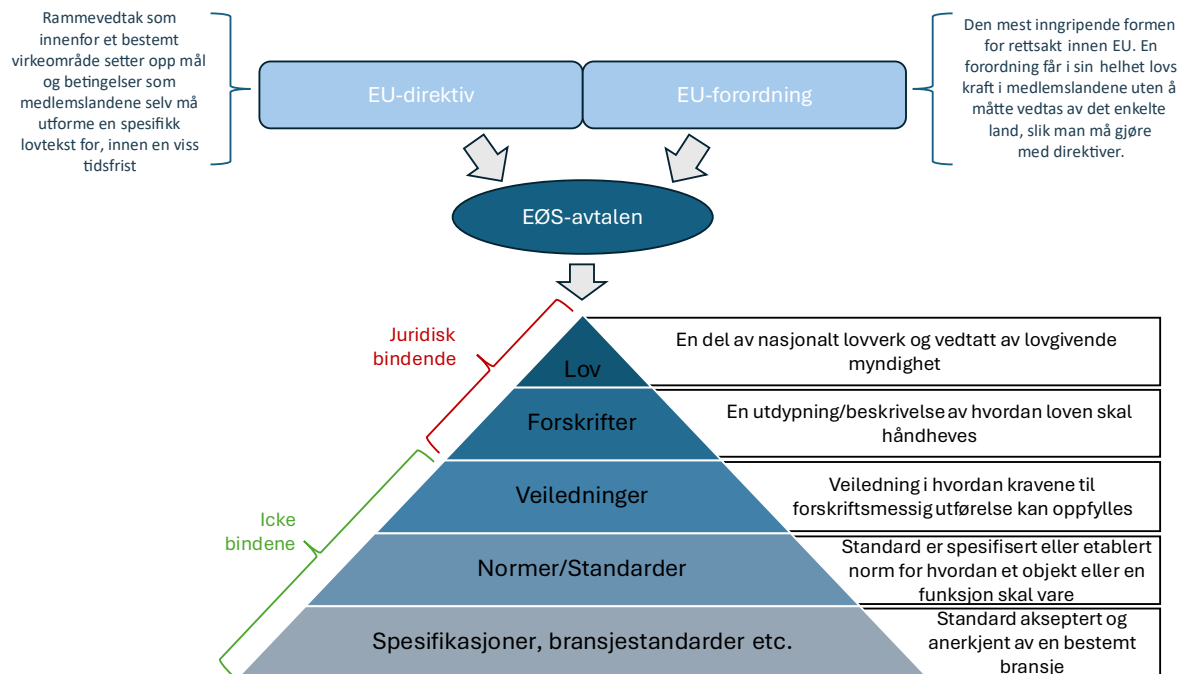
Rammevedtak som innenfor et bestemt virkeområde setter opp mål og betingelser som medlemslandene selv må utforme en spesifikk lovtekst for, innen en viss tidsfrist

EU-direktiv

EU-forordning

Den mest inngripende formen for rettsakt innen EU. En forordning får i sin helhet lovs kraft i medlemslandene uten å måtte vedtas av det enkelte land, slik man må gjøre med direktiver.

EØS-avtalen

Juridisk bindende

Icke bindene

Lov

En del av nasjonalt lovverk og vedtatt av lovgivende myndighet

Forskrifter

En utdypning/beskrivelse av hvordan loven skal håndheves

Veiledninger

Veiledning i hvordan kravene til forskriftsmessig utførelse kan oppfylles

Normer/Standarder

Standard er spesifisert eller etablert norm for hvordan et objekt eller en funksjon skal vare

Spesifikasjoner, bransjestandarder etc.

Standard akseptert og anerkjent av en bestemt bransje